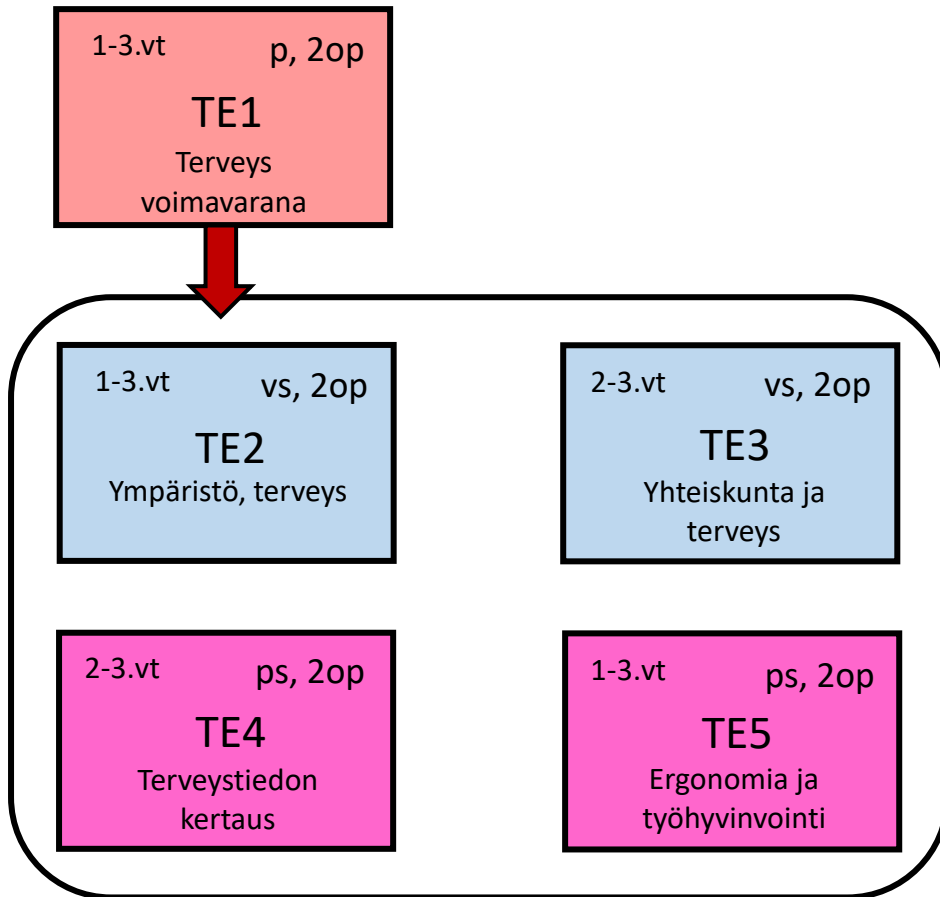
1-3.vt p, 2op
TE1
Terveys voimavarana

1-3.vt vs, 2op
TE2
Ympäristö, terveys

2-3.vt vs, 2op
TE3
Yhteiskunta ja terveys

2-3.vt ps, 2op
TE4
Terveystiedon kertaus

1-3.vt ps, 2op
TE5
Ergonomia ja työhyvinvointi